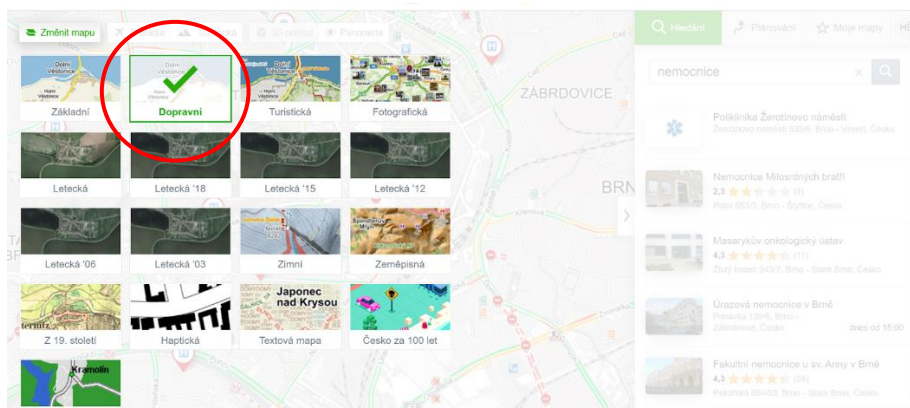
Změnit mapu
3D pohled
Panorama
Hledání
Plánování
Moje mapy

Dolní Věstonice
Horní Věstonice
Základní
Dolní Věstonice
Horní Věstonice
Dopravní
Turistická
Fotografická
Letecká
Letecká '18
Letecká '15
Letecká '12
Letecká '06
Letecká '03
Zimní
Zeměpisná
Japonec nad Krysou
Z 19. století
Haptická
Textová mapa
Česko za 100 let
Kramolín

ZÁBRDOVICE
BRN

nemocnice
Poliklinika Žerotínovo náměstí
Žerotínovo náměstí 809/6, Brno - Veveří, Česko
Nemocnice Milosrdných bratří
2,3 (6)
Polní 553/3, Brno - Štýřice, Česko
Masarykův onkologický ústav
4,3 (11)
Žlutý kopec 543/7, Brno - Staré Brno, Česko
Úrazová nemocnice v Brně
Ponávka 139/6, Brno - Zábrdovice, Česko
dnes od 15:00
Fakultní nemocnice u sv. Anny v Brně
4,3 (24)
Pekařská 664/53, Brno - Staré Brno, Česko